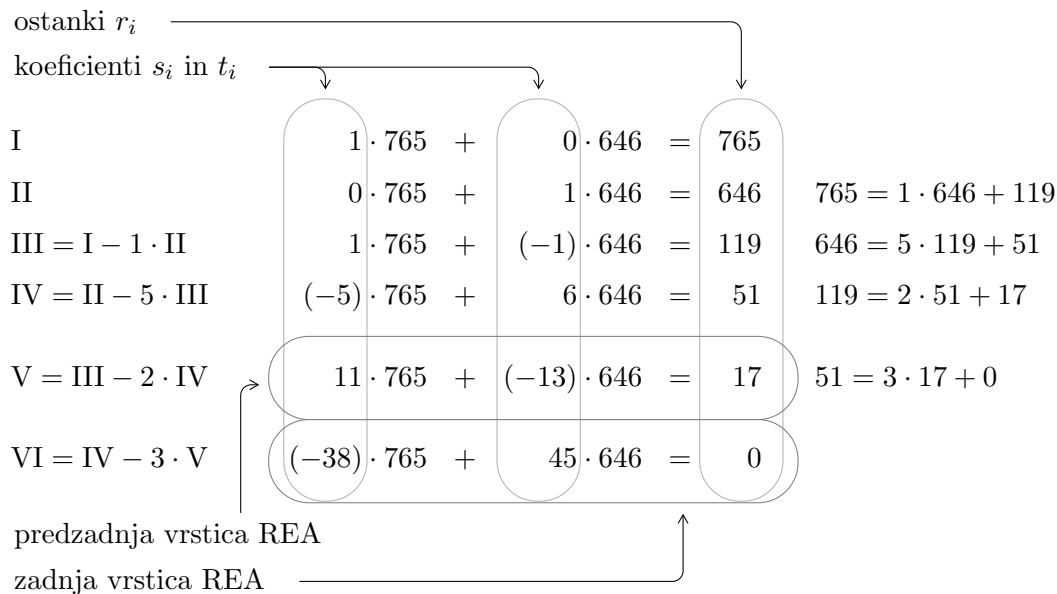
ostanki $r_i$

koeficienti $s_i$ in $t_i$

| | | | | | | | |
|---|---|---|---|---|---|---|---|
| I | $1 \cdot 765$ | $+$ | $0 \cdot 646$ | $=$ | $765$ | | |
| II | $0 \cdot 765$ | $+$ | $1 \cdot 646$ | $=$ | $646$ | | $765 = 1 \cdot 646 + 119$ |
| $\mathrm{III} = \mathrm{I} - 1 \cdot \mathrm{II}$ | $1 \cdot 765$ | $+$ | $(-1) \cdot 646$ | $=$ | $119$ | | $646 = 5 \cdot 119 + 51$ |
| $\mathrm{IV} = \mathrm{II} - 5 \cdot \mathrm{III}$ | $(-5) \cdot 765$ | $+$ | $6 \cdot 646$ | $=$ | $51$ | | $119 = 2 \cdot 51 + 17$ |
| $\mathrm{V} = \mathrm{III} - 2 \cdot \mathrm{IV}$ | $11 \cdot 765$ | $+$ | $(-13) \cdot 646$ | $=$ | $17$ | | $51 = 3 \cdot 17 + 0$ |
| $\mathrm{VI} = \mathrm{IV} - 3 \cdot \mathrm{V}$ | $(-38) \cdot 765$ | $+$ | $45 \cdot 646$ | $=$ | $0$ | | |

predzadnja vrstica REA

zadnja vrstica REA